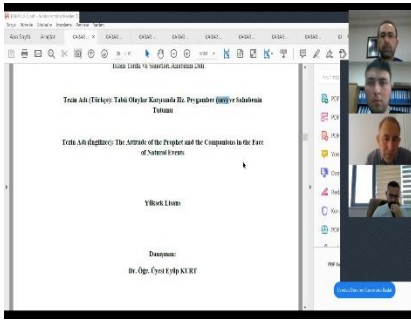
İslam Tarihi ve Sanatları Anabilim Dalı

Tezin Adı (Türkçe): Tabii Olaylar Karşısında Hz. Peygamber (sav) ve Sahabenin Tutumu

Tezin Adı (İngilizce): The Attitude of the Prophet and the Companions in the Face of Natural Events

Yüksek Lisans

Danışman:

Dr. Öğr. Üyesi Eyüp KURT